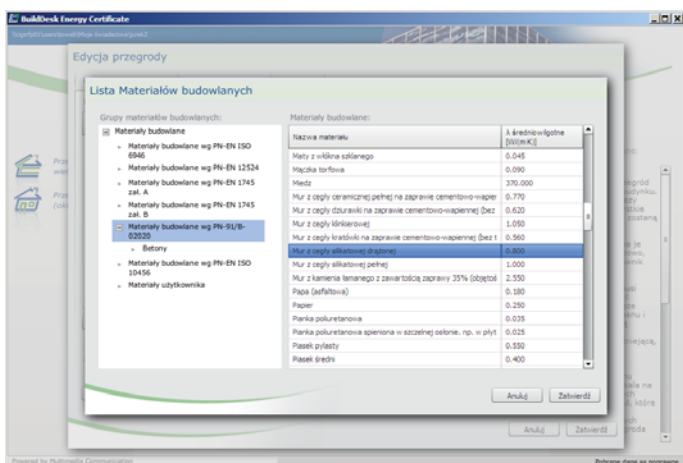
BuildDesk Energy Certificate

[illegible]

Edycja przegrody

Lista Materiałów budowlanych

Grupy materiałów budowlanych:

Materiały budowlane
Materiały budowlane wg PN-EN ISO 6946
Materiały budowlane wg PN-EN 12524
Materiały budowlane wg PN-EN 1745 zał. A
Materiały budowlane wg PN-EN 1745 zał. B
Materiały budowlane wg PN-91/B-02020
Betony
Materiały budowlane wg PN-EN ISO 10456
Materiały użytkownika

Materiały budowlane:

| Nazwa materiału | λ średniowilgotne [W/(m·K)] |
|---|---|
| Maty z włókna szklanego | 0.045 |
| Mączka torfowa | 0.090 |
| Miedź | 370.000 |
| Mur z cegły ceramicznej pełnej na zaprawie cementowo-wapien | 0.770 |
| Mur z cegły dziurawki na zaprawie cementowo-wapiennej (bez | 0.620 |
| Mur z cegły klinkierowej | 1.050 |
| Mur z cegły kratówki na zaprawie cementowo-wapiennej (bez t | 0.560 |
| Mur z cegły silikatowej drążonej | 0.800 |
| Mur z cegły silikatowej pełnej | 1.000 |
| Mur z kamienia łamanego z zawartością zaprawy 35% (objętoś | 2.550 |
| Papa (asfaltowa) | 0.180 |
| Papier | 0.250 |
| Pianka poliuretanowa | 0.035 |
| Pianka poliuretanowa spieniona w szczelnej osłonie, np. w płyt | 0.025 |
| Piasek pylasty | 0.550 |
| Piasek średni | 0.400 |

Anuluj Zatwierdź

Anuluj Zatwierdź

Powered by Multimedia Communication

Pobrano dane ze programu